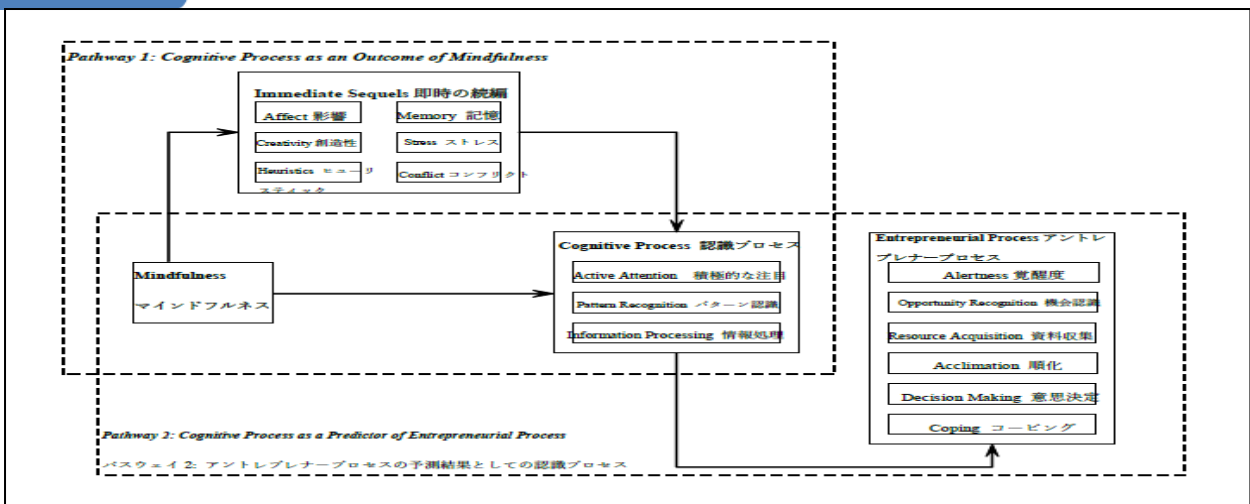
Pathway 1: Cognitive Process as an Outcome of Mindfulness

Immediate Sequels 即時の続編

Affect 影響

Memory 記憶

Creativity 創造性

Stress ストレス

Heuristics ヒューリスティック

Conflict コンフリクト

Mindfulness

マインドフルネス

Cognitive Process 認識プロセス

Active Attention 積極的な注目

Pattern Recognition パターン認識

Information Processing 情報処理

Entrepreneurial Process アントレプレナープロセス

Alertness 覚醒度

Opportunity Recognition 機会認識

Resource Acquisition 資料収集

Acclimation 順化

Decision Making 意思決定

Coping コーピング

Pathway 2: Cognitive Process as a Predictor of Entrepreneurial Process

パスウェイ 2: アントレプレナープロセスの予測結果としての認識プロセス